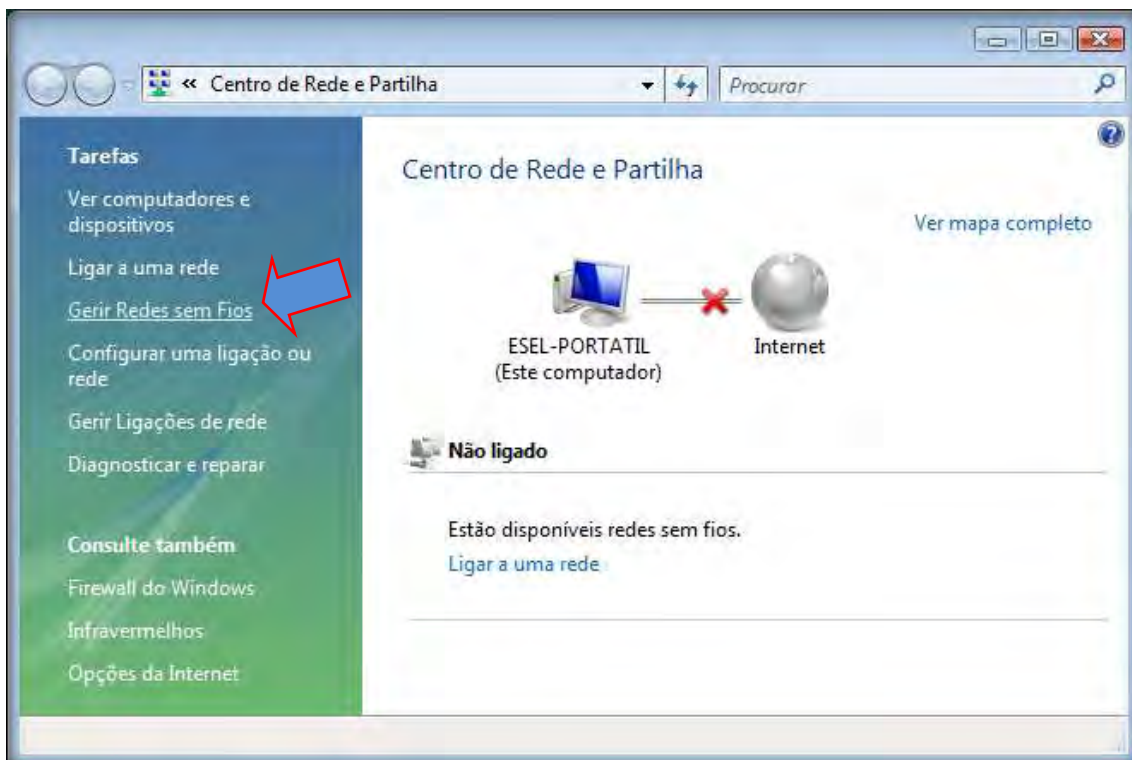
« Centro de Rede e Partilha

Procurar

Tarefas

Ver computadores e dispositivos

Ligar a uma rede

Gerir Redes sem Fios

Configurar uma ligação ou rede

Gerir Ligações de rede

Diagnosticar e reparar

Consulte também

Firewall do Windows

Infravermelhos

Opções da Internet

Centro de Rede e Partilha

Ver mapa completo

ESEL-PORTATIL
(Este computador)

Internet

Não ligado

Estão disponíveis redes sem fios.

Ligar a uma rede